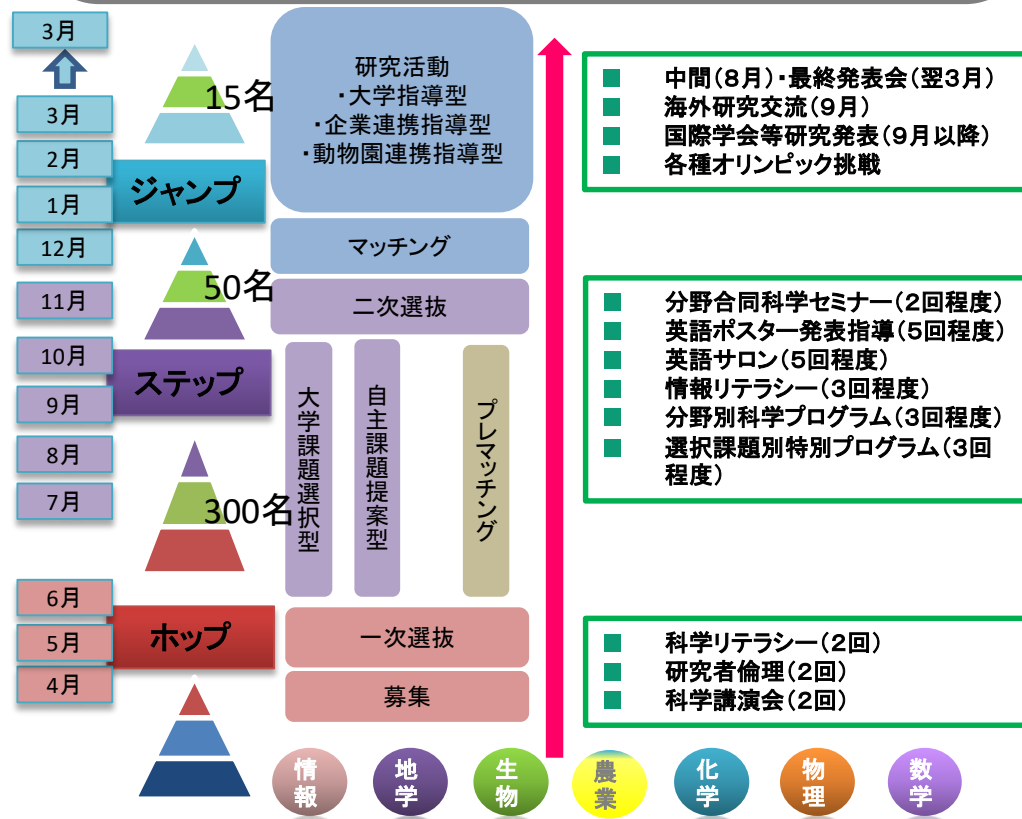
3月
3月
2月
1月
12月
11月
10月
9月
8月
7月
6月
5月
4月

ジャンプ
ステップ
ホップ

15名
50名
300名

研究活動
・大学指導型
・企業連携指導型
・動物園連携指導型

マッチング
二次選抜
大学課題選択型
自主課題提案型
プレマッチング
一次選抜
募集

中間（8月）・最終発表会（翌3月）
海外研究交流（9月）
国際学会等研究発表（9月以降）
各種オリンピック挑戦

分野合同科学セミナー（2回程度）
英語ポスター発表指導（5回程度）
英語サロン（5回程度）
情報リテラシー（3回程度）
分野別科学プログラム（3回程度）
選択課題別特別プログラム（3回程度）

科学リテラシー（2回）
研究者倫理（2回）
科学講演会（2回）

情報
地学
生物
農業
化学
物理
数学